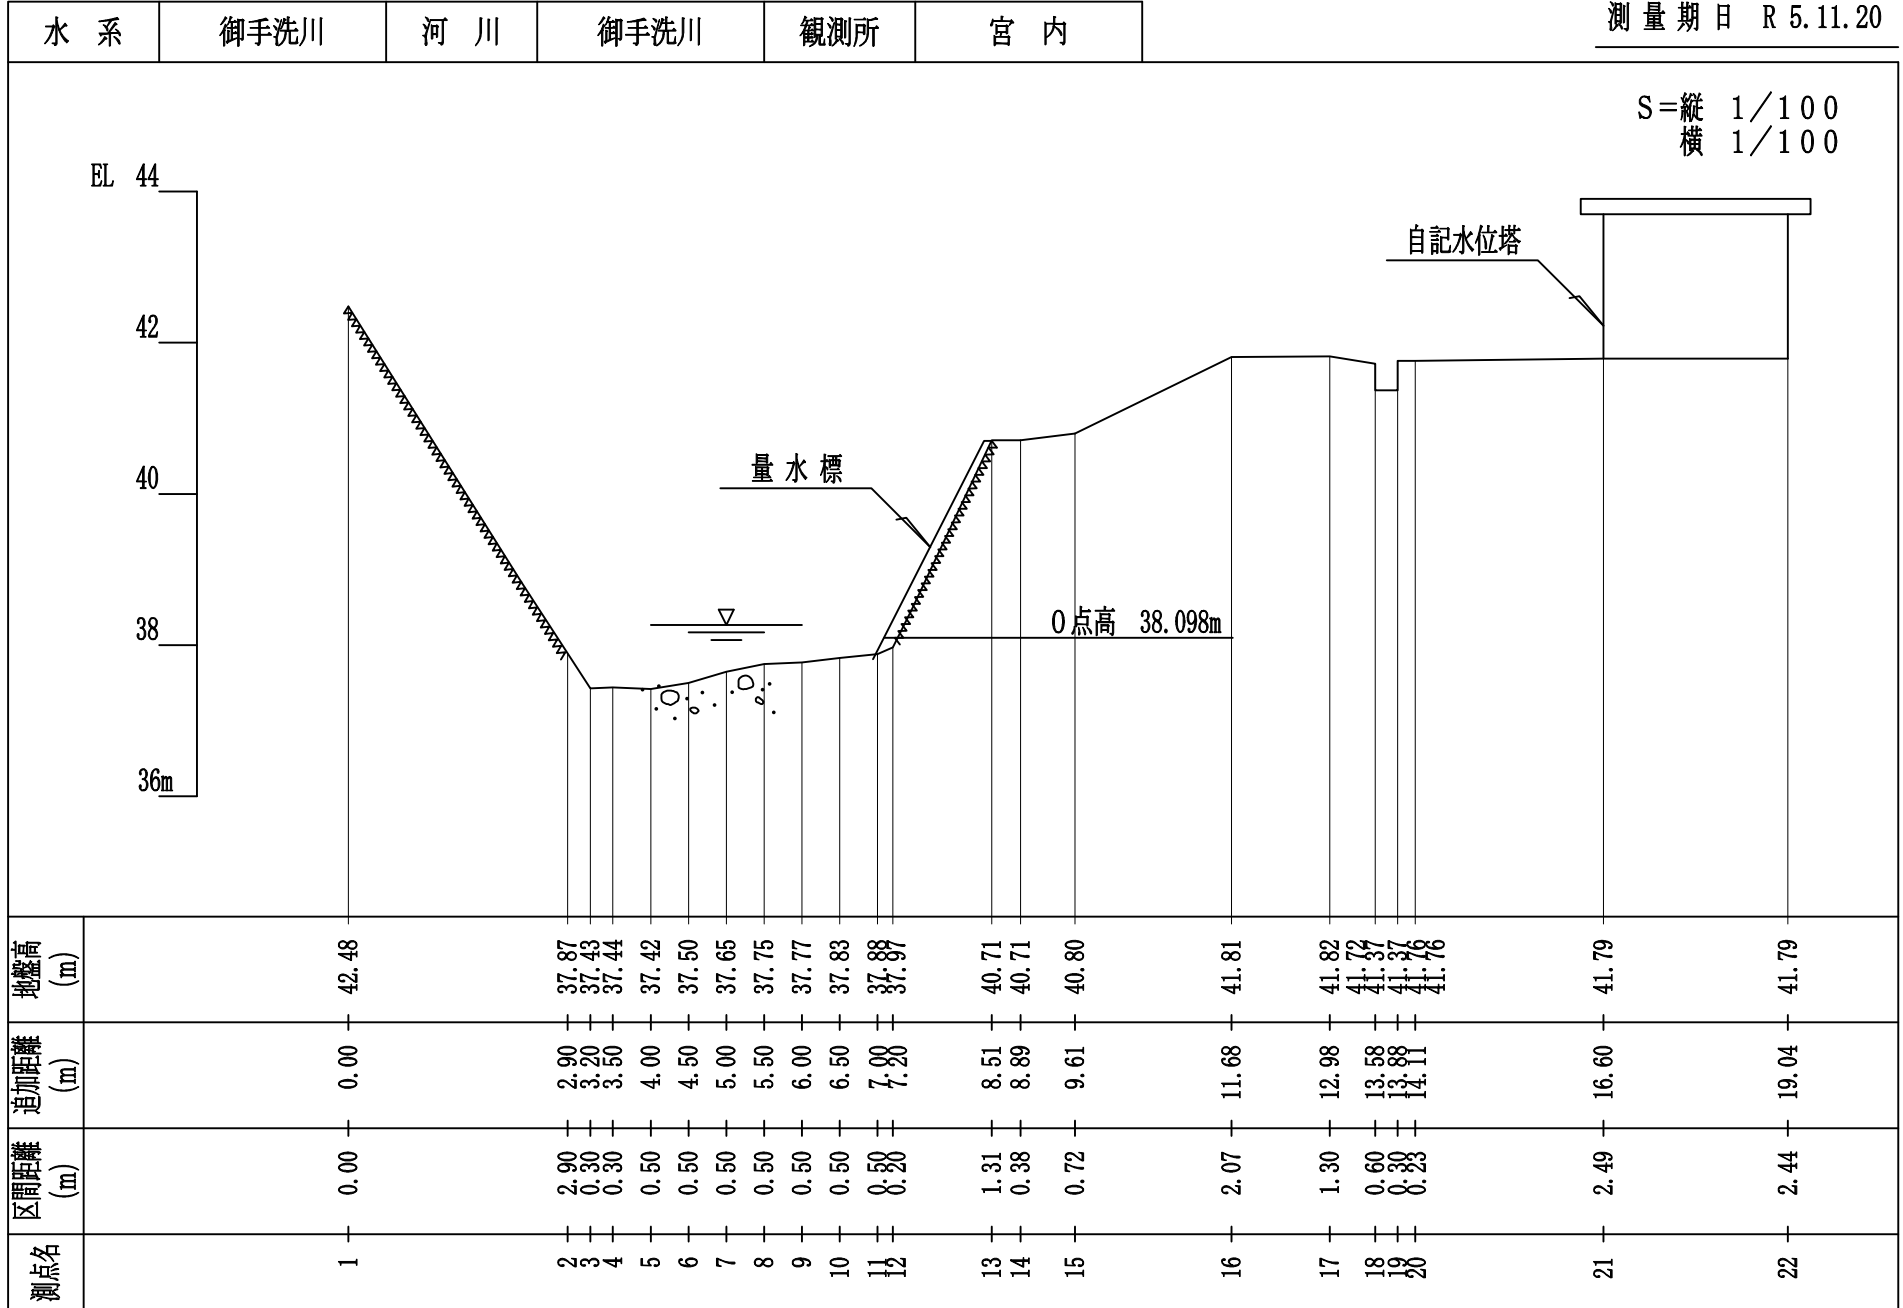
| 水 系 | 御手洗川 | 河 川 | 御手洗川 | 観測所 | 宮 内 |
|---|---|---|---|---|---|

測量期日 R 5.11.20

S=縦 1/100
横 1/100

EL 44
42
40
38
36m

自記水位塔

量水標

0点高 38.098m

| 地盤高 (m) | 42.48 | 37.87 | 37.43 | 37.44 | 37.42 | 37.50 | 37.65 | 37.75 | 37.77 | 37.83 | 37.88 | 37.97 | 40.71 | 40.71 | 40.80 | 41.81 | 41.82 | 41.72 | 41.37 | 41.37 | 41.76 | 41.76 | 41.79 | 41.79 |
|---|---|---|---|---|---|---|---|---|---|---|---|---|---|---|---|---|---|---|---|---|---|---|---|---|
| 追加距離 (m) | 0.00 | 2.90 | 3.20 | 3.50 | 4.00 | 4.50 | 5.00 | 5.50 | 6.00 | 6.50 | 7.00 | 7.20 | 8.51 | 8.89 | 9.61 | 11.68 | 12.98 | 13.58 | 13.88 | 14.11 | | | 16.60 | 19.04 |
| 区間距離 (m) | 0.00 | 2.90 | 0.30 | 0.30 | 0.50 | 0.50 | 0.50 | 0.50 | 0.50 | 0.50 | 0.50 | 0.20 | 1.31 | 0.38 | 0.72 | 2.07 | 1.30 | 0.60 | 0.30 | 0.23 | | | 2.49 | 2.44 |
| 測点名 | 1 | 2 | 3 | 4 | 5 | 6 | 7 | 8 | 9 | 10 | 11 | 12 | 13 | 14 | 15 | 16 | 17 | 18 | 19 | 20 | | | 21 | 22 |